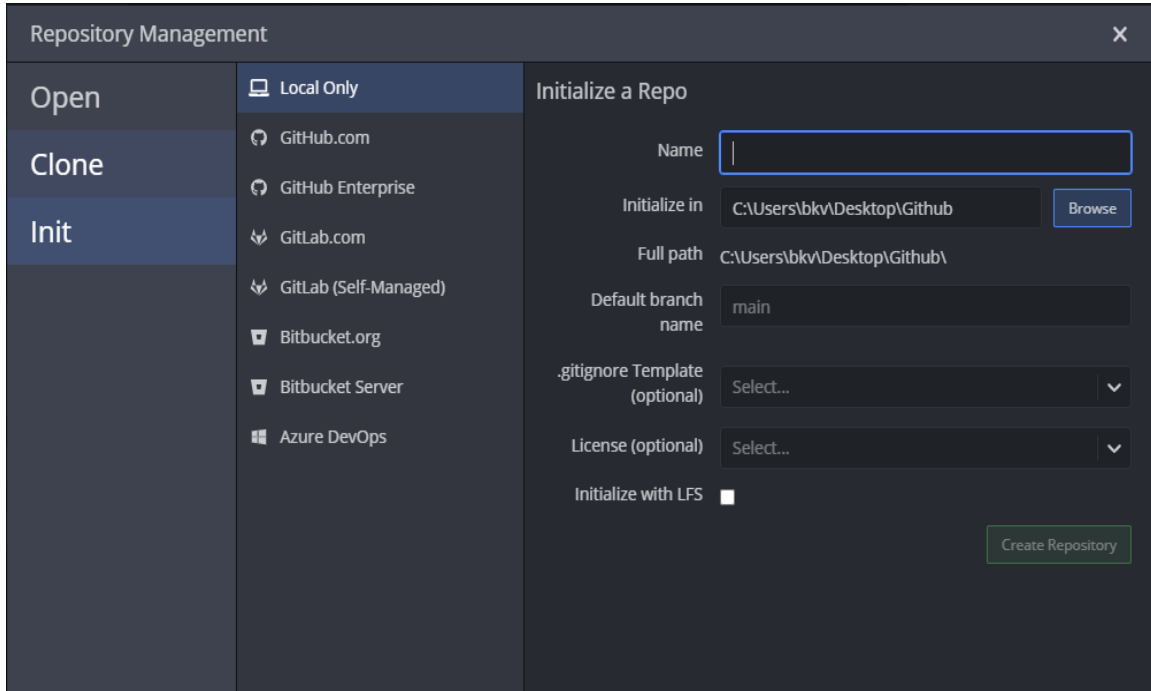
Repository Management

×

Open

Clone

Init

Local Only

GitHub.com

GitHub Enterprise

GitLab.com

GitLab (Self-Managed)

Bitbucket.org

Bitbucket Server

Azure DevOps

Initialize a Repo

Name

Initialize in C:\Users\bkv\Desktop\Github Browse

Full path C:\Users\bkv\Desktop\Github\

Default branch name main

.gitignore Template (optional) Select...

License (optional) Select...

Initialize with LFS

Create Repository